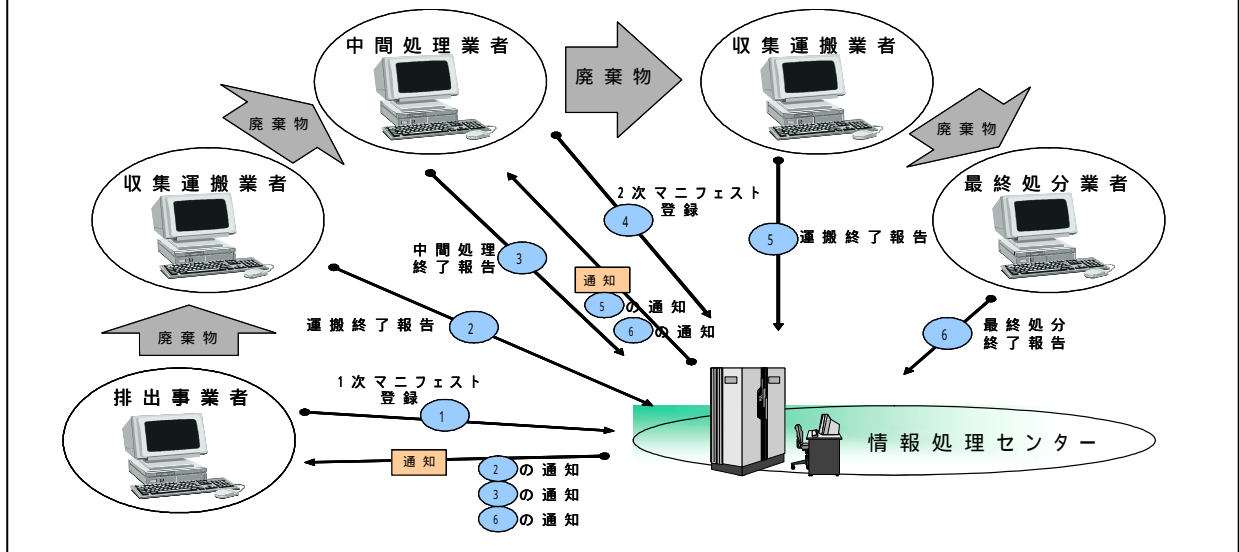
中間処理業者

廃棄物

収集運搬業者

廃棄物

廃棄物

収集運搬業者

最終処分業者

2次マニフェスト登録

4

5 運搬終了報告

中間処理終了報告

3

通知

5 の通知

6 の通知

運搬終了報告

2

6 最終処分終了報告

廃棄物

1次マニフェスト登録

1

排出事業者

通知

2 の通知

3 の通知

6 の通知

情報処理センター